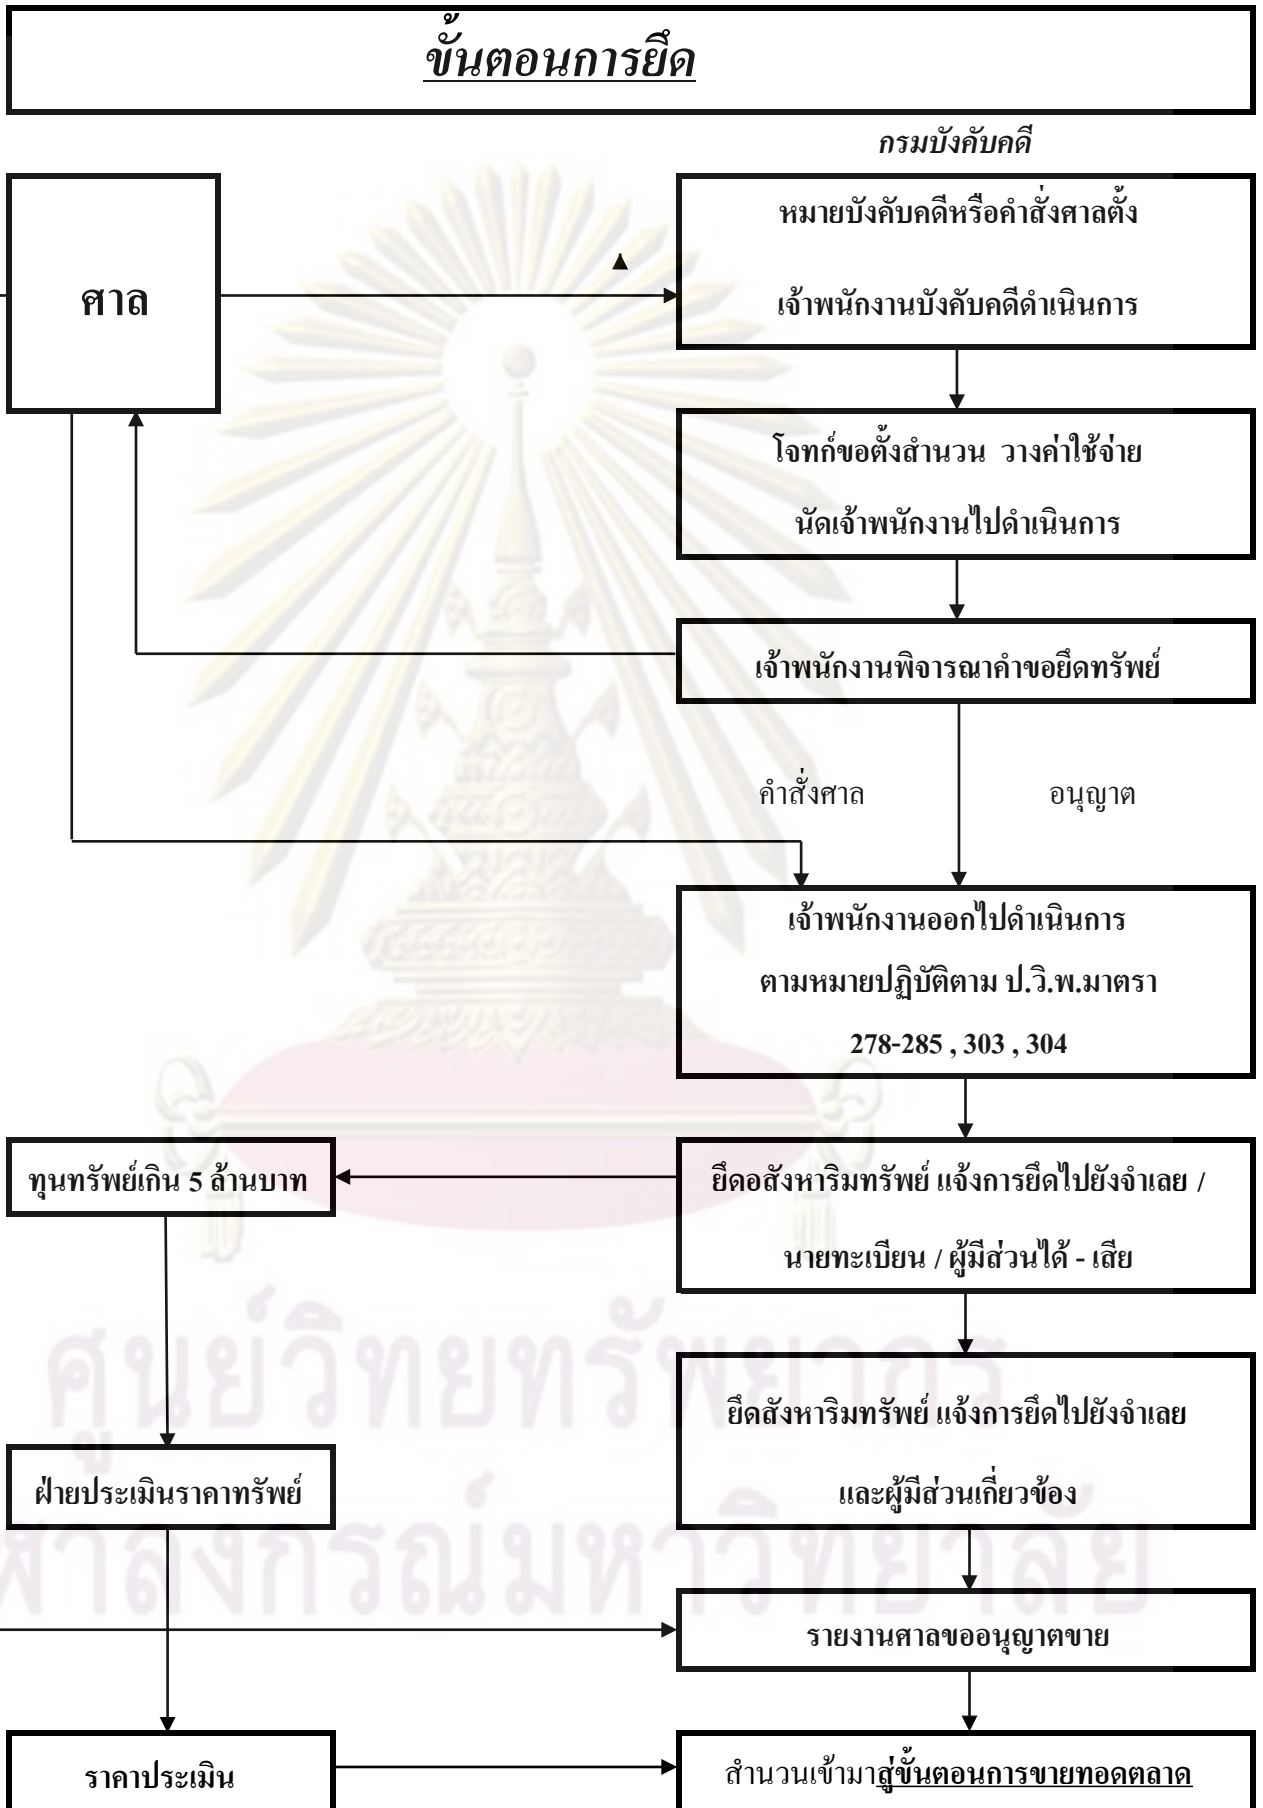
ขั้นตอนการยึด

กรมบังคับคดี

ศาล

หมายบังคับคดีหรือคำสั่งศาลตั้ง

เจ้าพนักงานบังคับคดีดำเนินการ

โจทก์ขอตั้งสำนวน วางค่าใช้จ่าย

นัดเจ้าพนักงานไปดำเนินการ

เจ้าพนักงานพิจารณาคำขอยึดทรัพย์

คำสั่งศาล

อนุญาต

เจ้าพนักงานออกไปดำเนินการ

ตามหมายปฏิบัติตาม ป.วิ.พ.มาตรา

278-285 , 303 , 304

ทุนทรัพย์เกิน 5 ล้านบาท

ยึดอสังหาริมทรัพย์ แจ้งการยึดไปยังจำเลย /

นายทะเบียน / ผู้มีส่วนได้ - เสีย

ยึดสังหาริมทรัพย์ แจ้งการยึดไปยังจำเลย

และผู้มีส่วนเกี่ยวข้อง

ฝ่ายประเมินราคาทรัพย์

รายงานศาลขออนุญาตขาย

ราคาประเมิน

สำนวนเข้ามาสู่ขั้นตอนการขายทอดตลาด

ศูนย์วิทยทรัพยากร
จุฬาลงกรณ์มหาวิทยาลัย